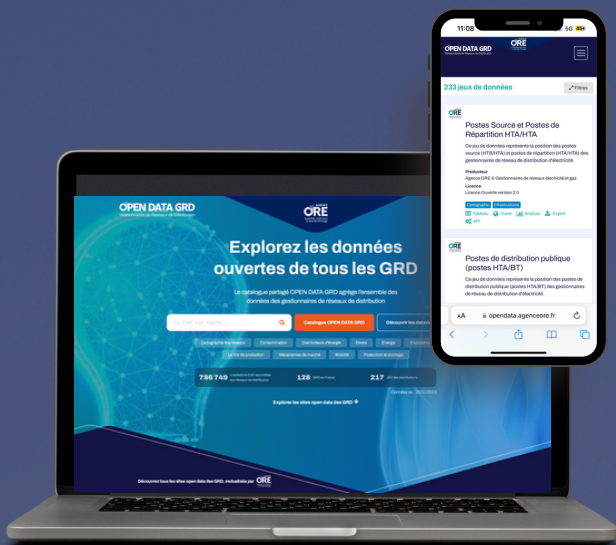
OPEN DATA GRD
Gestionnaires de Réseaux de Distribution

ORE

Explorez les données ouvertes de tous les GRD

Le catalogue partagé OPEN DATA GRD agrège l'ensemble des données des gestionnaires de réseaux de distribution

Catalogue OPEN DATA GRD

Découvrir les datasets

Cartographie des réseaux
Consommation
Distributeurs d'énergie
Divers
Énergie
La vie de production
Mécanismes de marché
Mobilité
Production et stockage

786 749
128
217

Explorer les sites open data des GRD

Découvrez tous les sites open data des GRD, mutualisés par ORE

11:08

OPEN DATA GRD

ORE

233 jeux de données

Filtres

Postes Source et Postes de Répartition HTA/HTA

Ce jeu de données représente la position des postes source (HTB/HTA) et postes de répartition (HTA/HTA) des gestionnaires de réseau de distribution d'électricité.

Producteur
Agence ORE G Gestionnaires de réseaux électricité et gaz

Licence
Licence Ouverte version 2.0

Cartographie
Infrastructures

Tableau
Carte
Analyse
Export
API

Postes de distribution publique (postes HTA/BT)

Ce jeu de données représente la position des postes de distribution publique (postes HTA/BT) des gestionnaires de réseau de distribution d'électricité.

AA
opendata.agenceore.fr